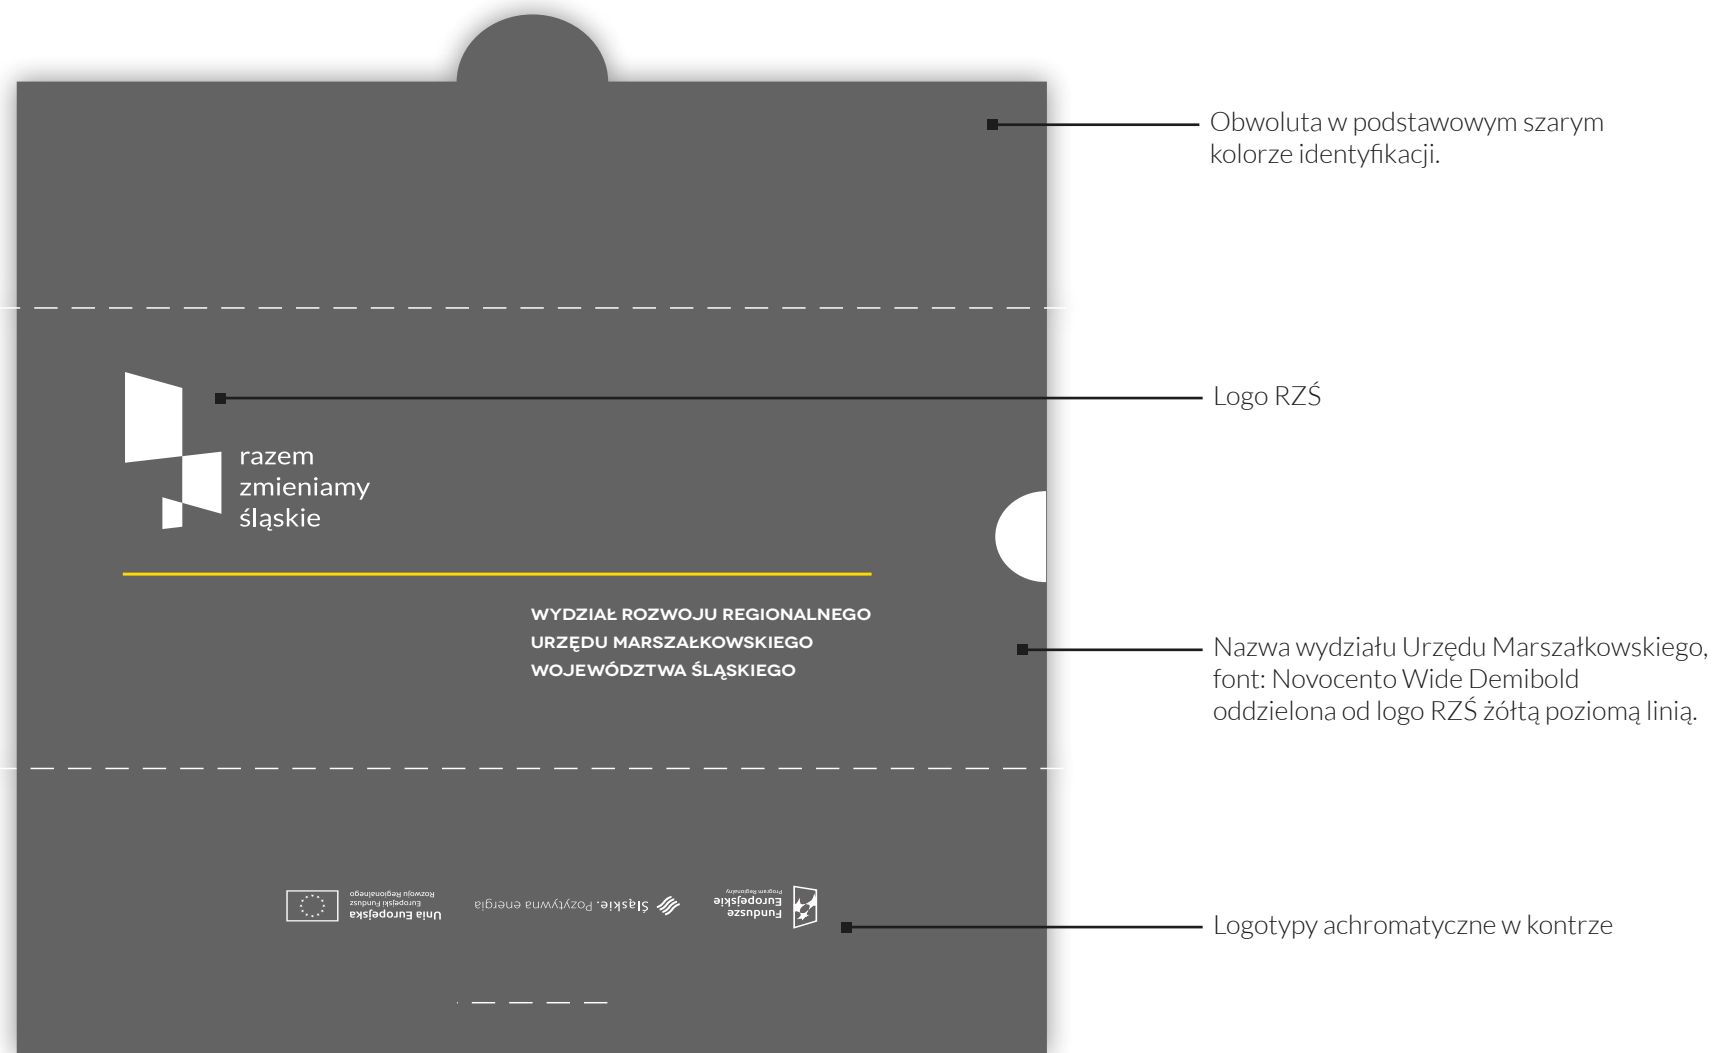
Obwoluta w podstawowym szarym kolorze identyfikacji.

razem
zmieniamy
śląskie

Logo RZŚ

WYDZIAŁ ROZWOJU REGIONALNEGO
URZĘDU MARSZAŁKOWSKIEGO
WOJEWÓDZTWA ŚLĄSKIEGO

Nazwa wydziału Urzędu Marszałkowskiego, font: Novocento Wide Demibold oddzielona od logo RZŚ żółtą poziomą linią.

Unia Europejska
Europejski Fundusz
Rozwoju Regionalnego

Śląskie. Pozytywna energia

Fundusze
Europejskie
Program Regionalny

Logotypy achromatyczne w kontrze